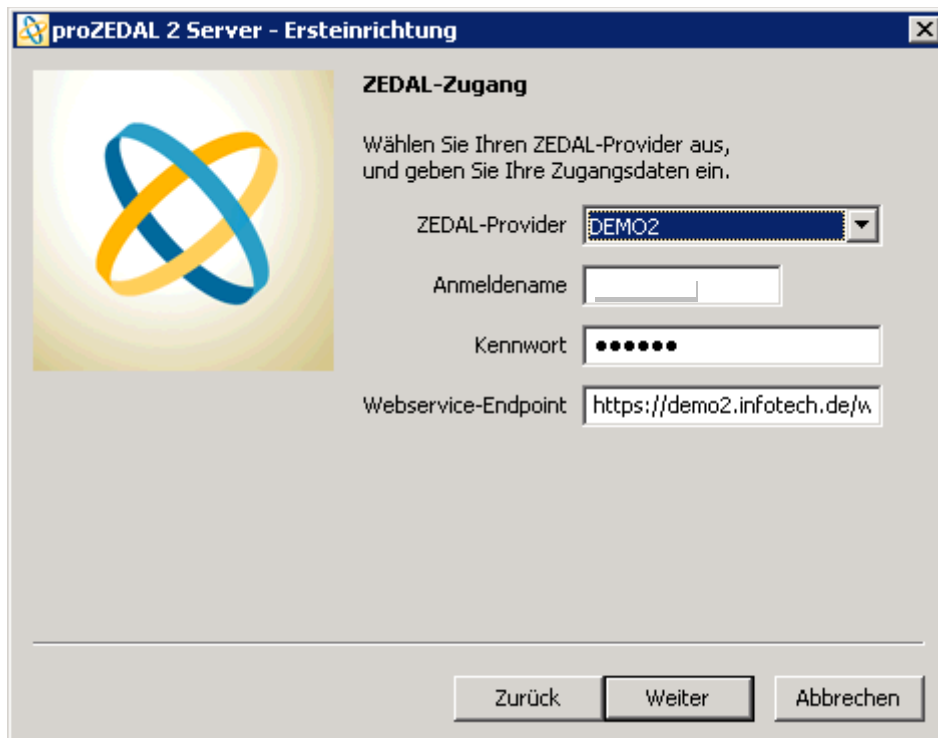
proZEDAL 2 Server - Ersteinrichtung

ZEDAL-Zugang

Wählen Sie Ihren ZEDAL-Provider aus, und geben Sie Ihre Zugangsdaten ein.

ZEDAL-Provider DEMO2

Anmeldename

Kennwort ••••••

Webservice-Endpoint https://demo2.infotech.de/w

Zurück Weiter Abbrechen